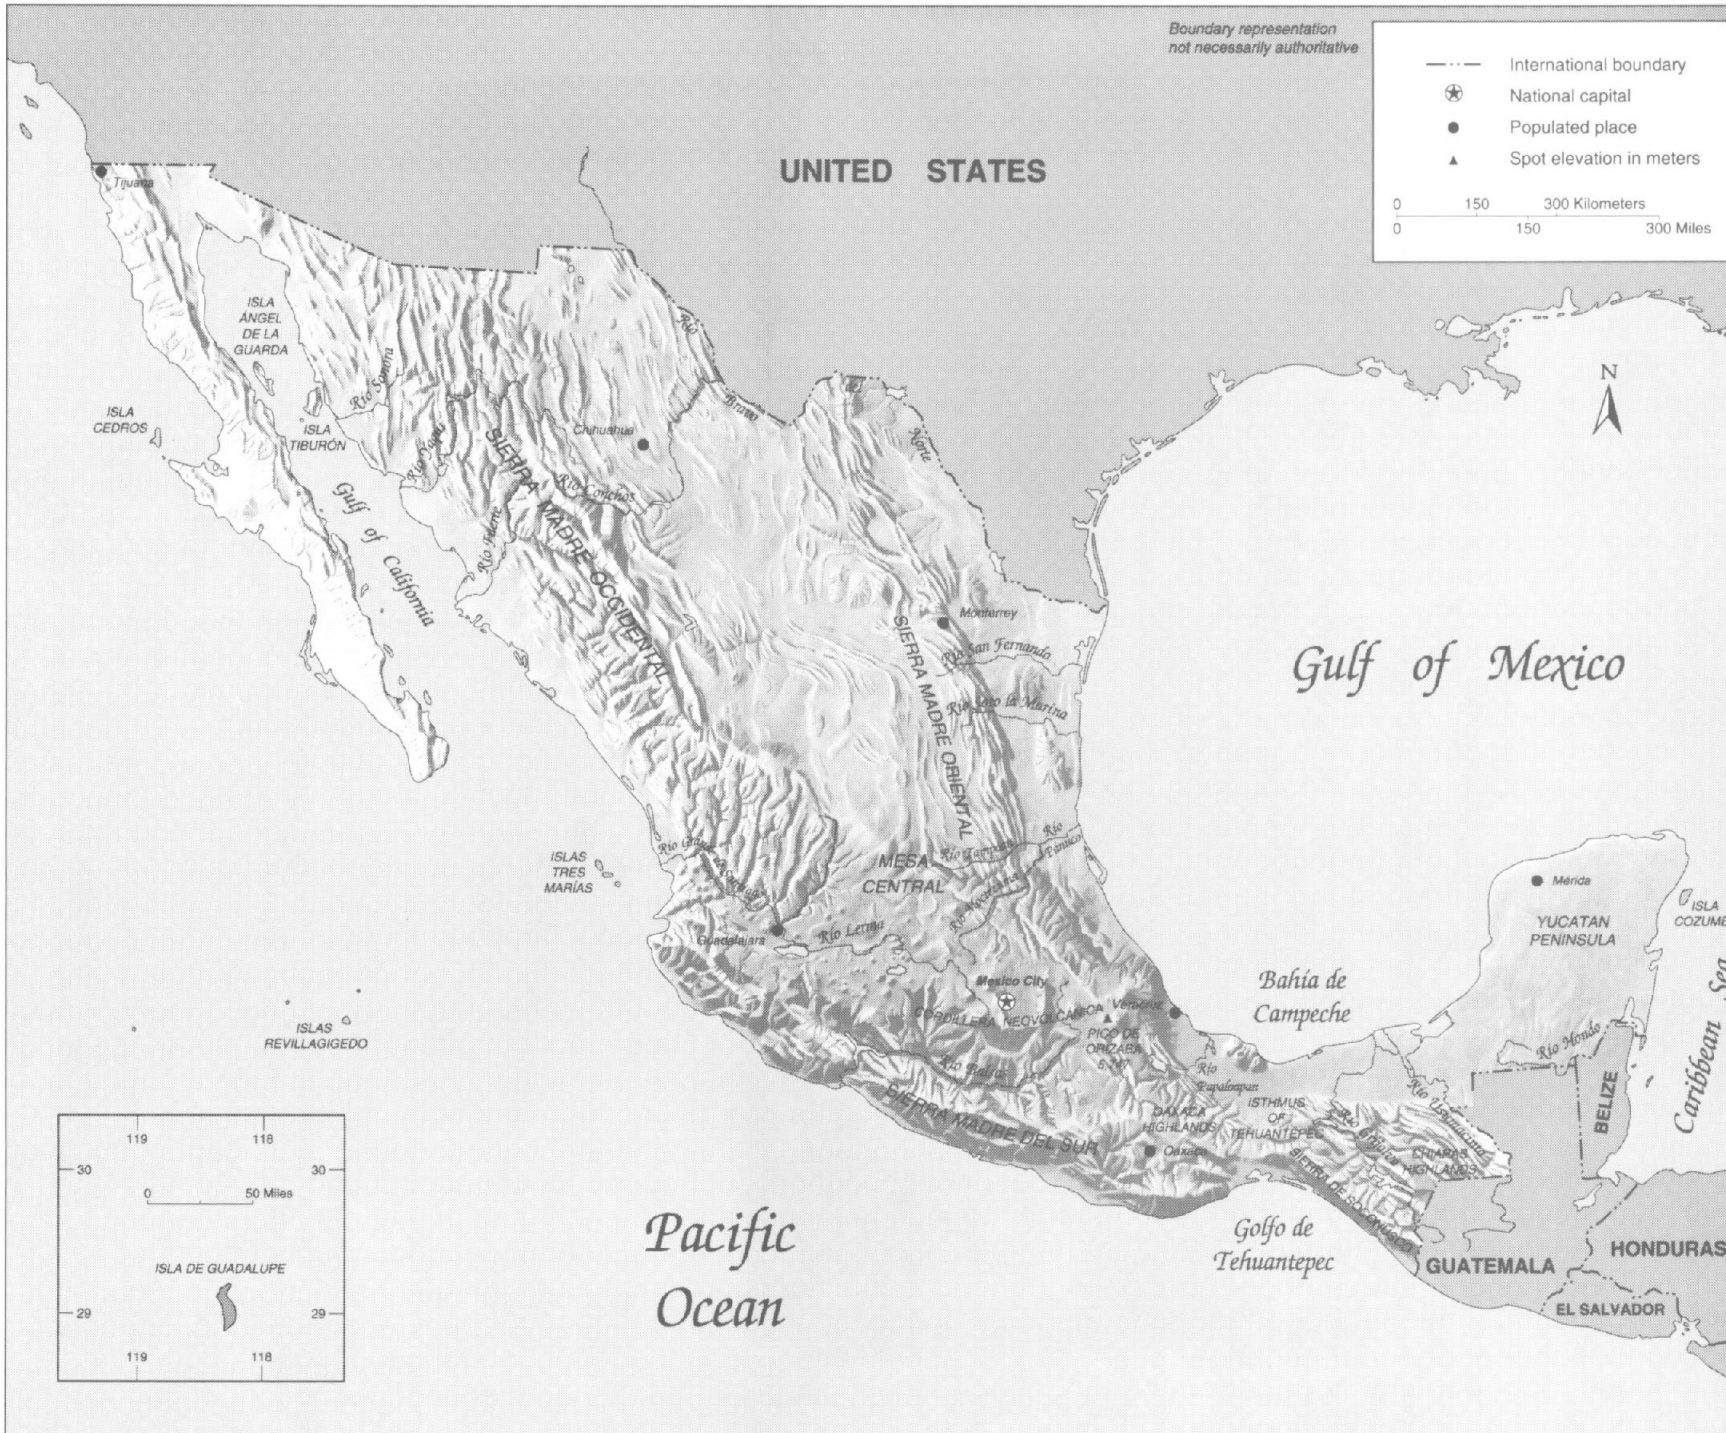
Boundary representation not necessarily authoritative

International boundary
National capital
Populated place
Spot elevation in meters

0 150 300 Kilometers
0 150 300 Miles

N

UNITED STATES

Tijuana

ISLA ÁNGEL DE LA GUARDA

ISLA CEDROS

ISLA TIBURÓN

Río Sonora

Río Yaqui

Río Bravo

Chihuahua

Río Conchos

Río Fuerte

Gulf of California

SIERRA MADRE OCCIDENTAL

Norte

Monterrey

SIERRA MADRE ORIENTAL

Río San Fernando

Río Soto la Marina

Gulf of Mexico

ISLAS TRES MARÍAS

Río Grande de Santiago

MESA CENTRAL

Río Tamesí

Río Pánuco

Río Moctezuma

Guadalajara

Río Lerma

Mérida

YUCATAN PENINSULA

ISLA COZUME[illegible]

Bahía de Campeche

Mexico City

CORDILLERA NEOVOLCÁNICA

Veracruz

PICO DE ORIZABA 5,747

ISLAS REVILLAGIGEDO

Río Balsas

SIERRA MADRE DEL SUR

Río Papaloapan

OAXACA HIGHLANDS

ISTHMUS OF TEHUANTEPEC

Oaxaca

Río Grijalva

Río Usumacinta

CHIAPAS HIGHLANDS

SIERRA DE SOCONUSCO

Río Hondo

BELIZE

Caribbean Sea

119 118
30 30
0 50 Miles
ISLA DE GUADALUPE
29 29
119 118

Pacific Ocean

Golfo de Tehuantepec

GUATEMALA

HONDURAS

EL SALVADOR